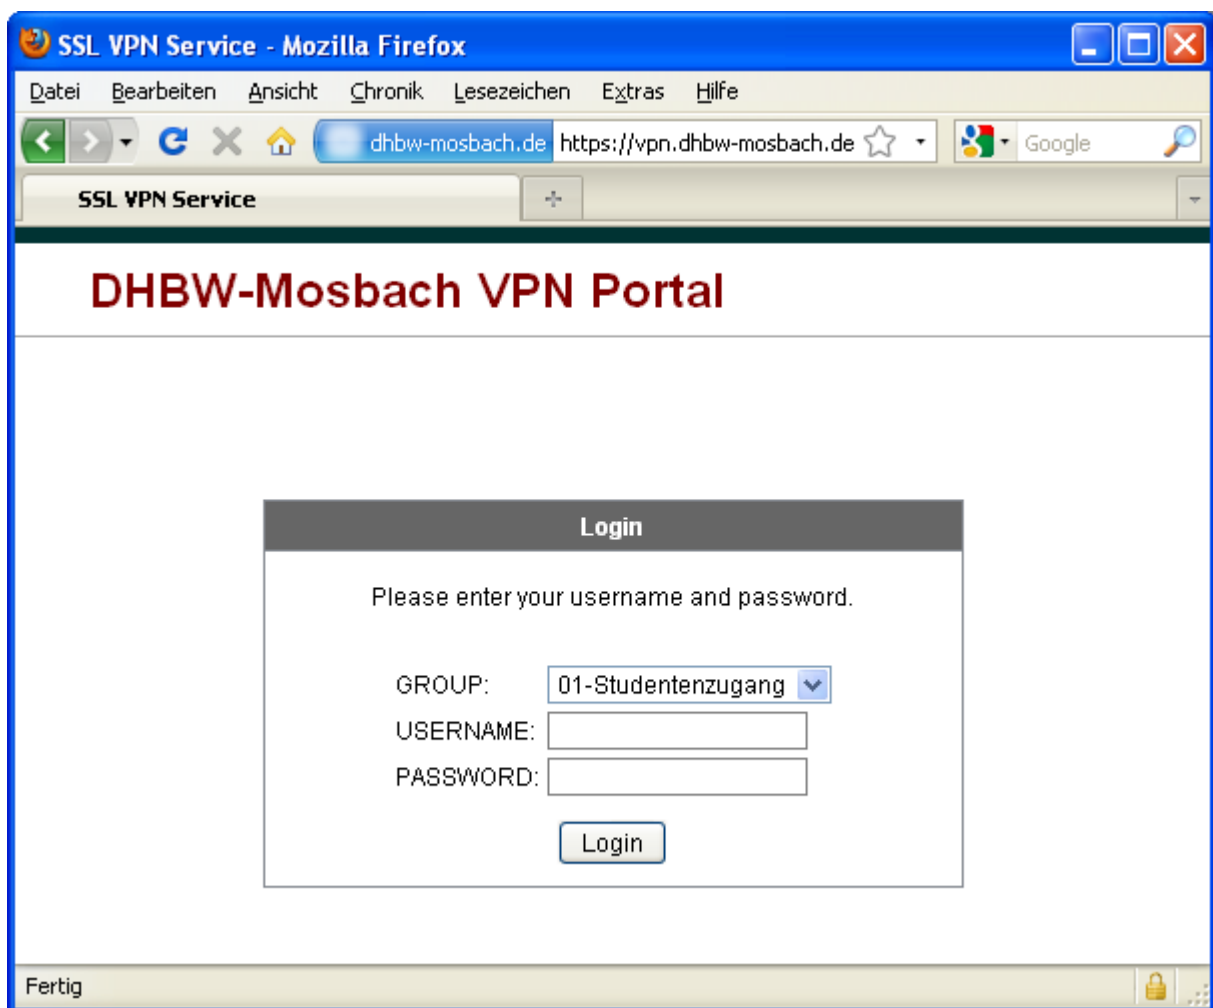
SSL VPN Service - Mozilla Firefox

Datei Bearbeiten Ansicht Chronik Lesezeichen Extras Hilfe

dhbw-mosbach.de https://vpn.dhbw-mosbach.de

Google

SSL VPN Service

DHBW-Mosbach VPN Portal

Login

Please enter your username and password.

GROUP: 01-Studentenzugang

USERNAME:

PASSWORD:

Login

Fertig